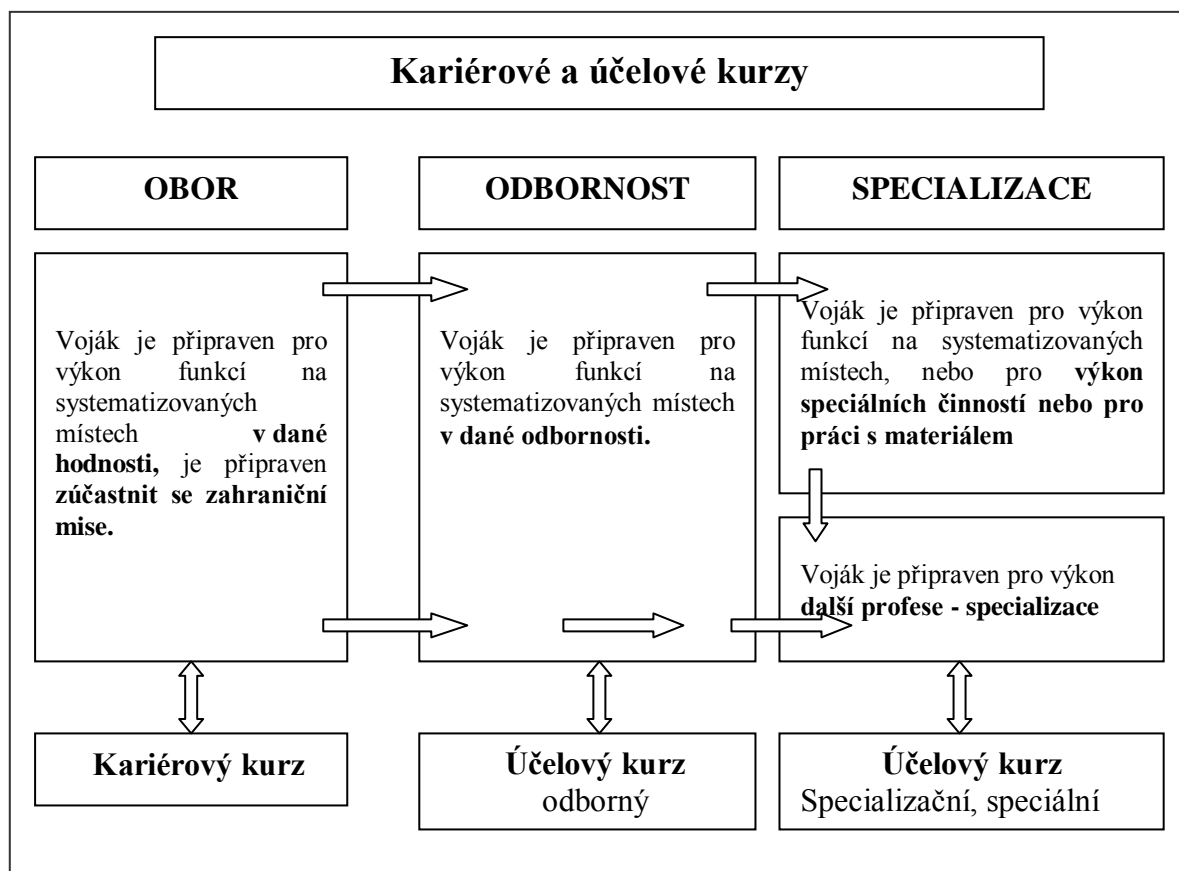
Kariérové a účelové kurzy

OBOR

ODBORNOST

SPECIALIZACE

Voják je připraven pro výkon funkcí na systematizovaných místech **v dané hodnosti,** je připraven **zúčastnit se zahraniční mise.**

Voják je připraven pro výkon funkcí na systematizovaných místech **v dané odbornosti.**

Voják je připraven pro výkon funkcí na systematizovaných místech, nebo pro **výkon speciálních činností nebo pro práci s materiálem**

Voják je připraven pro výkon **další profese - specializace**

Kariérový kurz

Účelový kurz
odborný

Účelový kurz
Specializační, speciální